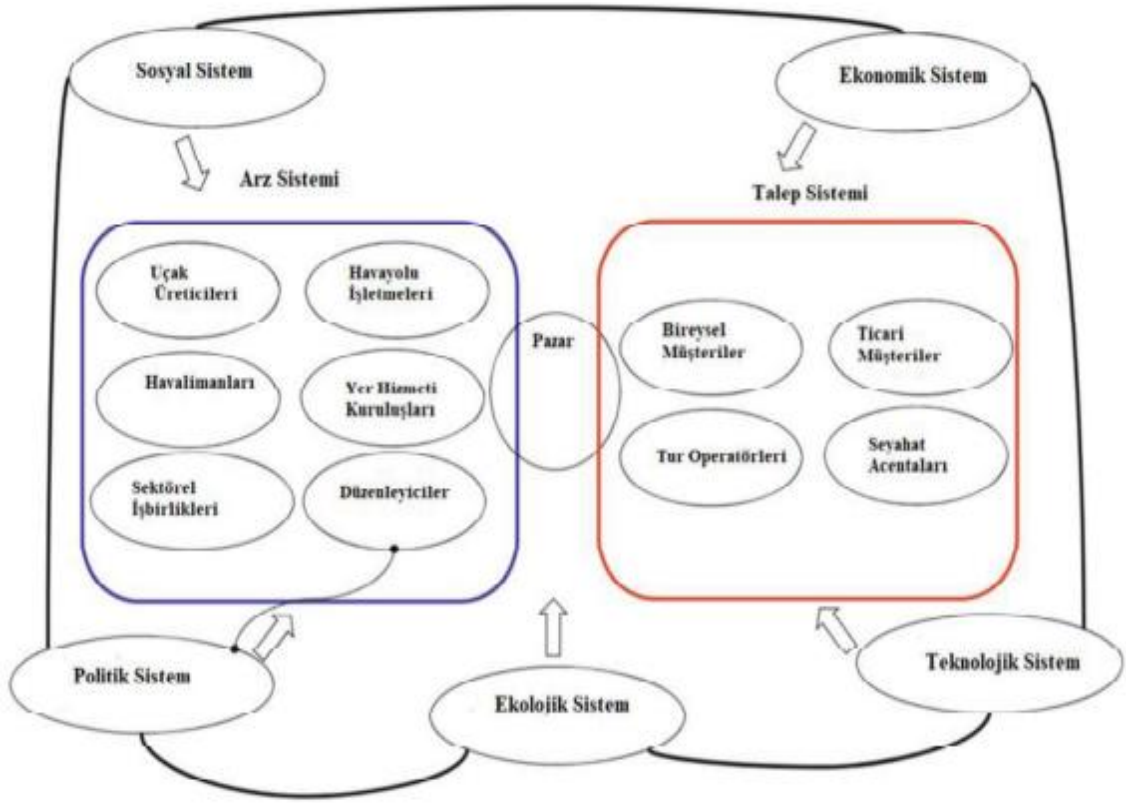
Sosyal Sistem

Ekonomik Sistem

Arz Sistemi

Talep Sistemi

Uçak Üreticileri

Havayolu İşletmeleri

Havalimanları

Yer Hizmeti Kuruluşları

Sektörel İşbirlikleri

Düzenleyiciler

Pazar

Bireysel Müşteriler

Ticari Müşteriler

Tur Operatörleri

Seyahat Acentaları

Politik Sistem

Ekolojik Sistem

Teknolojik Sistem